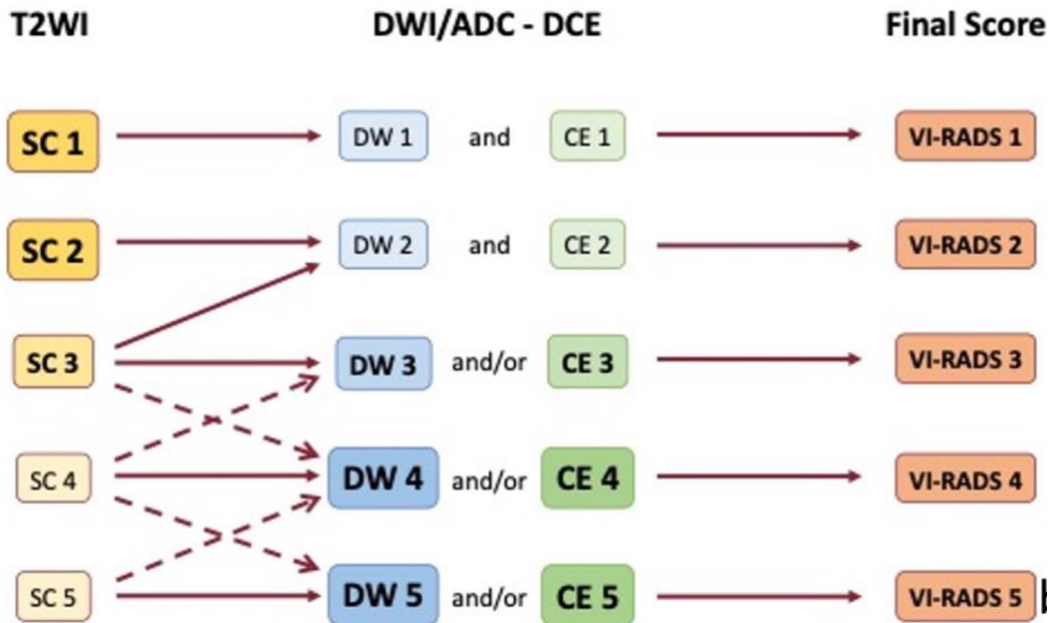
T2WI

DWI/ADC - DCE

Final Score

SC 1

DW 1

and

CE 1

VI-RADS 1

SC 2

DW 2

and

CE 2

VI-RADS 2

SC 3

DW 3

and/or

CE 3

VI-RADS 3

SC 4

DW 4

and/or

CE 4

VI-RADS 4

SC 5

DW 5

and/or

CE 5

VI-RADS 5